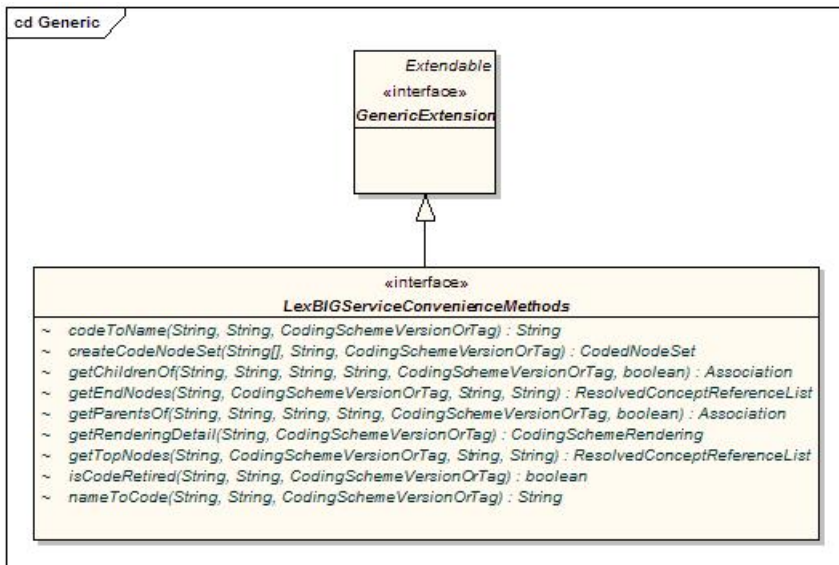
cd Generic

Extendable
«interface»
GenericExtension

«interface»
LexBIGServiceConvenienceMethods

~ codeToName(String, String, CodingSchemeVersionOrTag) : String
~ createCodeNodeSet(String[], String, CodingSchemeVersionOrTag) : CodedNodeSet
~ getChildrenOf(String, String, String, String, CodingSchemeVersionOrTag, boolean) : Association
~ getEndNodes(String, CodingSchemeVersionOrTag, String, String) : ResolvedConceptReferenceList
~ getParentsOf(String, String, String, String, CodingSchemeVersionOrTag, boolean) : Association
~ getRenderingDetail(String, CodingSchemeVersionOrTag) : CodingSchemeRendering
~ getTopNodes(String, CodingSchemeVersionOrTag, String, String) : ResolvedConceptReferenceList
~ isCodeRetired(String, String, CodingSchemeVersionOrTag) : boolean
~ nameToCode(String, String, CodingSchemeVersionOrTag) : String